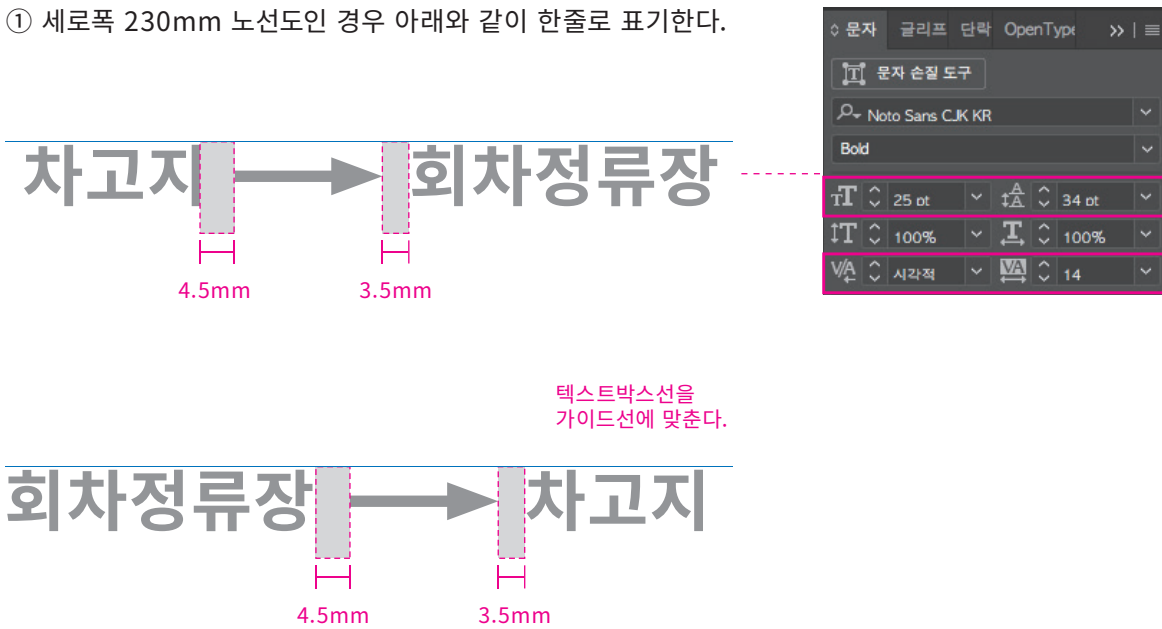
① 세로폭 230mm 노선도인 경우 아래와 같이 한줄로 표기한다.

차고지 회차정류장

4.5mm 3.5mm

◇ 문자 글리프 단락 OpenType >> | ≡

문자 손질 도구

Noto Sans CJK KR

Bold

25 pt 34 pt

100% 100%

시각적 14

텍스트박스선을 가이드선에 맞춘다.

회차정류장 차고지

4.5mm 3.5mm